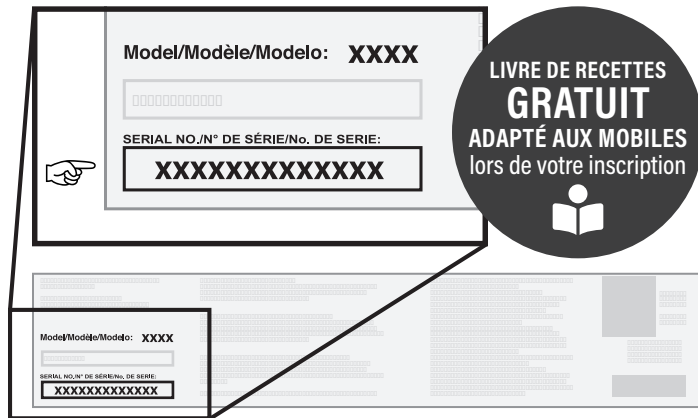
Model/Modèle/Modelo: XXXX

SERIAL NO./N° DE SÉRIE/No. DE SERIE:

XXXXXXXXXXXXX

LIVRE DE RECETTES
GRATUIT
ADAPTÉ AUX MOBILES
lors de votre inscription

Model/Modèle/Modelo: XXXX

SERIAL NO./N° DE SÉRIE/No. DE SERIE:

XXXXXXXXXXXXX